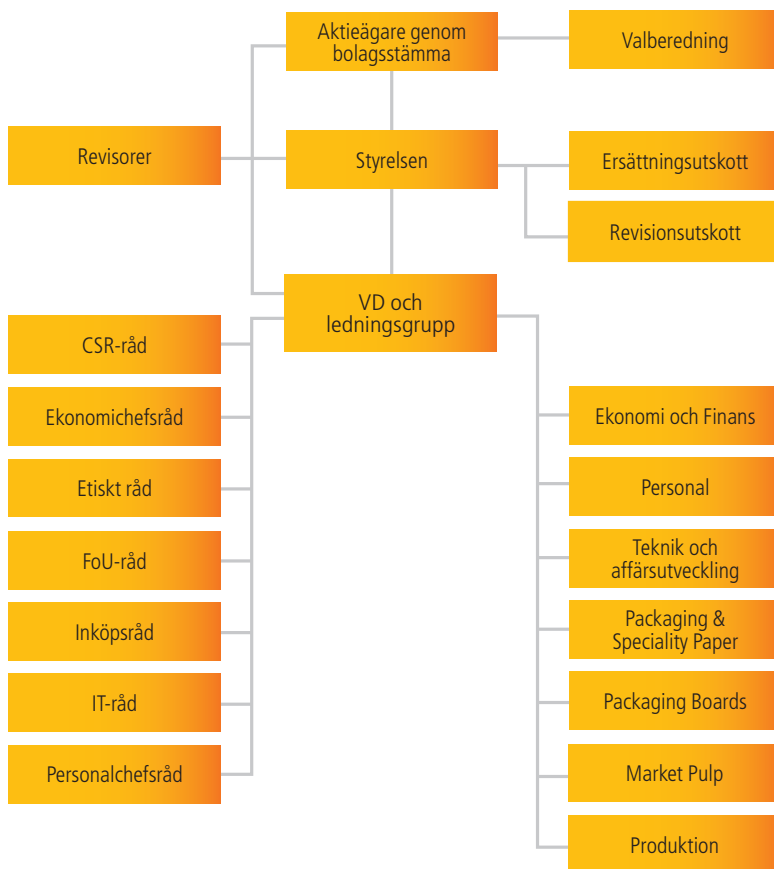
Aktieägare genom bolagsstämma

Valberedning

Revisorer

Styrelsen

Ersättningsutskott

Revisionsutskott

VD och ledningsgrupp

CSR-råd

Ekonomichefsråd

Etiskt råd

FoU-råd

Inköpsråd

IT-råd

Personalchefsråd

Ekonomi och Finans

Personal

Teknik och affärsutveckling

Packaging & Speciality Paper

Packaging Boards

Market Pulp

Produktion